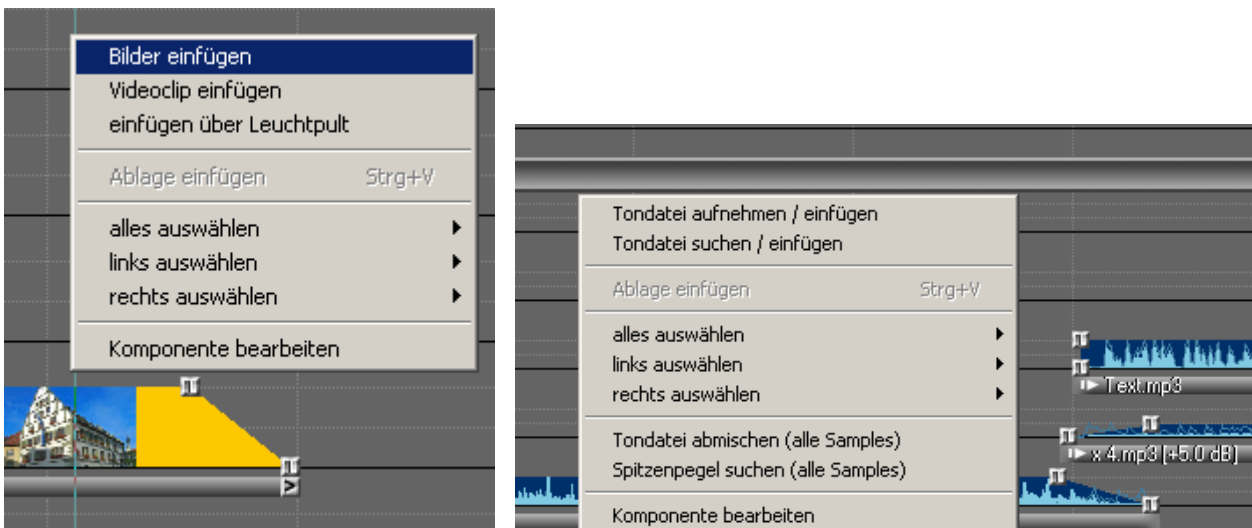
Bilder einfügen
Videoclip einfügen
einfügen über Leuchtpult

Ablage einfügen Strg+V

alles auswählen
links auswählen
rechts auswählen

Komponente bearbeiten

Tondatei aufnehmen / einfügen
Tondatei suchen / einfügen

Ablage einfügen Strg+V

alles auswählen
links auswählen
rechts auswählen

Tondatei abmischen (alle Samples)
Spitzenpegel suchen (alle Samples)

Komponente bearbeiten

Text.mp3
x 4.mp3 [+5.0 dB]